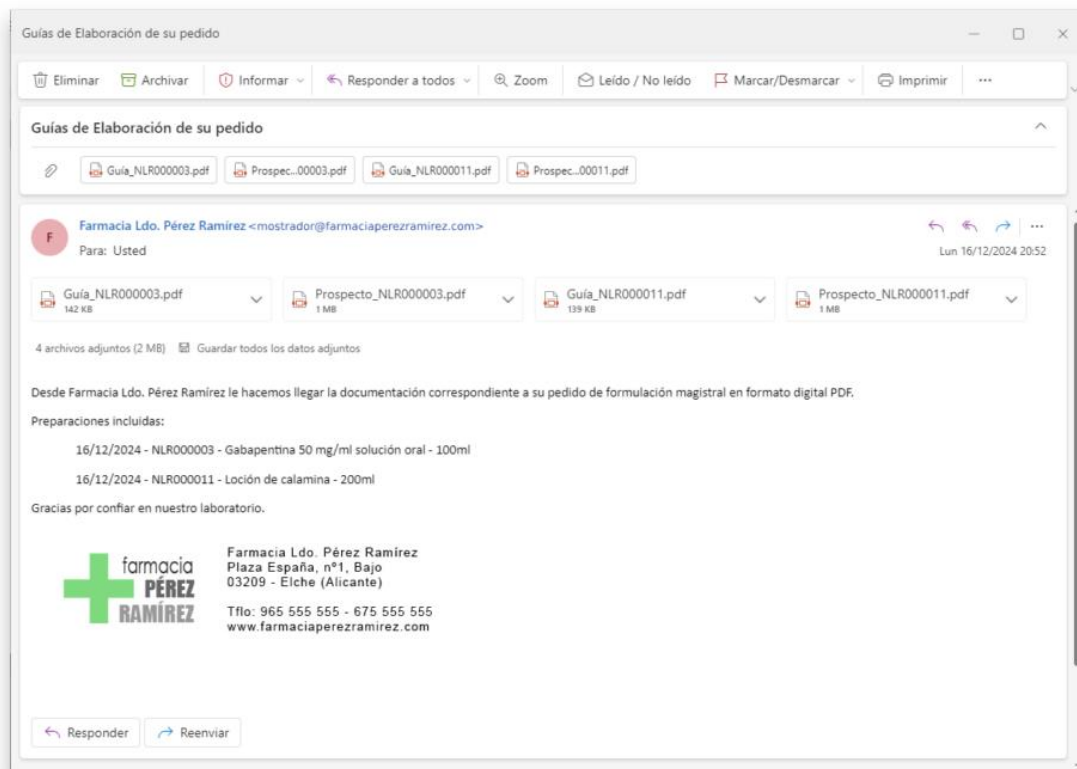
Guías de Elaboración de su pedido

Eliminar Archivar Informar Responder a todos Zoom Leído / No leído Marcar/Desmarcar Imprimir ···

Guías de Elaboración de su pedido

Guía_NLR000003.pdf Prospec...00003.pdf Guía_NLR000011.pdf Prospec...00011.pdf

F

Farmacia Ldo. Pérez Ramírez <mostrador@farmaciaperezramirez.com>
Para: Usted

Lun 16/12/2024 20:52

Guía_NLR000003.pdf 142 KB
Prospecto_NLR000003.pdf 1 MB
Guía_NLR000011.pdf 139 KB
Prospecto_NLR000011.pdf 1 MB

4 archivos adjuntos (2 MB) Guardar todos los datos adjuntos

Desde Farmacia Ldo. Pérez Ramírez le hacemos llegar la documentación correspondiente a su pedido de formulación magistral en formato digital PDF.

Preparaciones incluidas:

16/12/2024 - NLR000003 - Gabapentina 50 mg/ml solución oral - 100ml

16/12/2024 - NLR000011 - Loción de calamina - 200ml

Gracias por confiar en nuestro laboratorio.

farmacia PÉREZ RAMÍREZ

Farmacia Ldo. Pérez Ramírez
Plaza España, nº1, Bajo
03209 - Elche (Alicante)

Tflo: 965 555 555 - 675 555 555
www.farmaciaperezramirez.com

Responder Reenviar